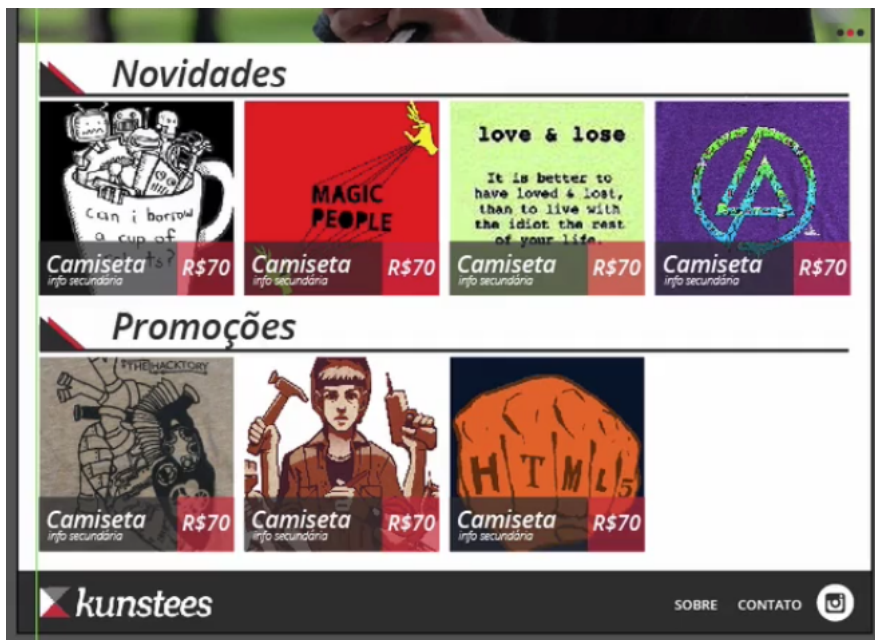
Novidades

can i borrow a cup of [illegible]

Camiseta
info secundária
R$70

MAGIC PEOPLE

Camiseta
info secundária
R$70

love & lose

It is better to have loved & lost, than to live with the idiot the rest of your life.

Camiseta
info secundária
R$70

Camiseta
info secundária
R$70

Promoções

THE HACKTORY

Camiseta
info secundária
R$70

Camiseta
info secundária
R$70

HTML 5

Camiseta
info secundária
R$70

kunstees

SOBRE CONTATO